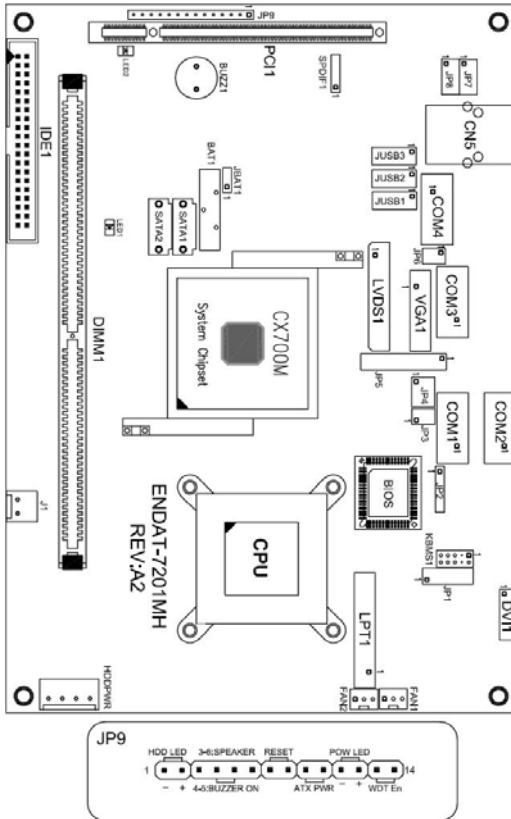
JP9
PCI1
LED2
BUZZ1
SPDIF1
JP7
JP8
CN5
IDE1
JUSB3
JUSB2
JUSB1
COM4
BAT1
JBAT1
SATA2
SATA1
LED1
JP6
LVDS1
VGA1
COM3
CX700M
System Chipset
DIMM1
JP5
JP4
JP3
COM1
COM2
BIOS
JP2
J1
ENDAT-7201MH
REV:A2
CPU
KBMS1
JP1
DVI1
LPT1
HDDPWR
FAN2
FAN1

JP9
HDD LED
3-6:SPEAKER
RESET
POW LED
1
14
- +
4-5:BUZZER ON
ATX PWR
- +
WDT En